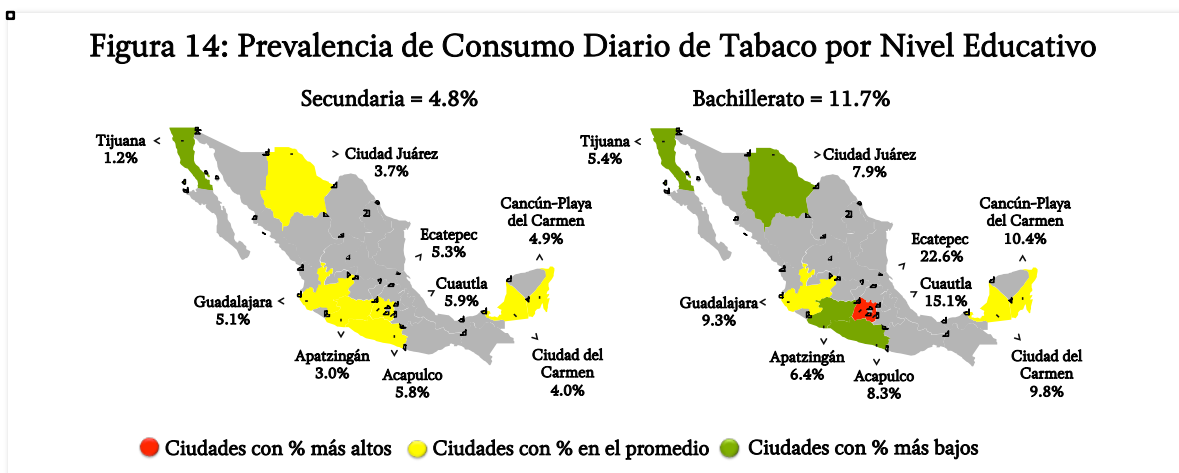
Figura 14: Prevalencia de Consumo Diario de Tabaco por Nivel Educativo

Secundaria = 4.8%

Tijuana 1.2%

Ciudad Juárez 3.7%

Ecatepec 5.3%

Cancún-Playa del Carmen 4.9%

Cuautla 5.9%

Guadalajara 5.1%

Apatzingán 3.0%

Acapulco 5.8%

Ciudad del Carmen 4.0%

Bachillerato = 11.7%

Tijuana 5.4%

Ciudad Juárez 7.9%

Ecatepec 22.6%

Cancún-Playa del Carmen 10.4%

Cuautla 15.1%

Guadalajara 9.3%

Apatzingán 6.4%

Acapulco 8.3%

Ciudad del Carmen 9.8%

Ciudades con % más altos Ciudades con % en el promedio Ciudades con % más bajos